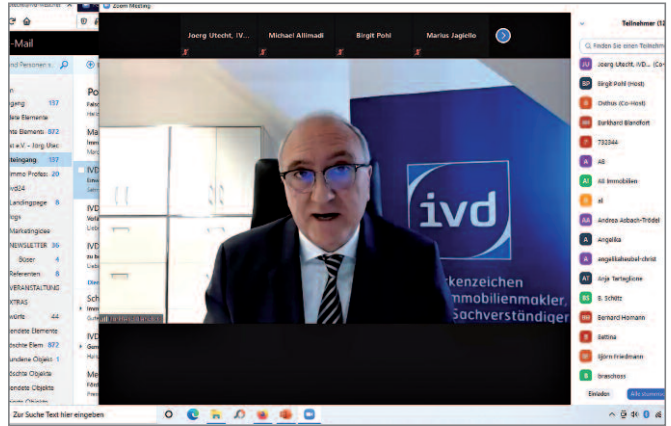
Zoom Meeting

-Mail

Joerg Utecht, IV...
Michael Allimadi
Birgit Pohl
Marius Jagiello

Teilnehmer (5

Finden Sie einen Teilnehm

Joerg Utecht, IVD... (Co-
Birgit Pohl (Host)
Ostfhus (Co-Host)
Burkhard Blandfort
732344
AB
AB Immobilien
al
Andrea Asbach-Tröidel
Angelika
angelikaheubel-christ
Anja Tertaglione
B. Schütz
Bernard Homann
Bettina
Björn Friedmann
braeckow

Einladen
Alle stummsc

ivd
kennzeichen
mmobilienmakler,
Sachverständiger

Zur Suche Text hier eingeben